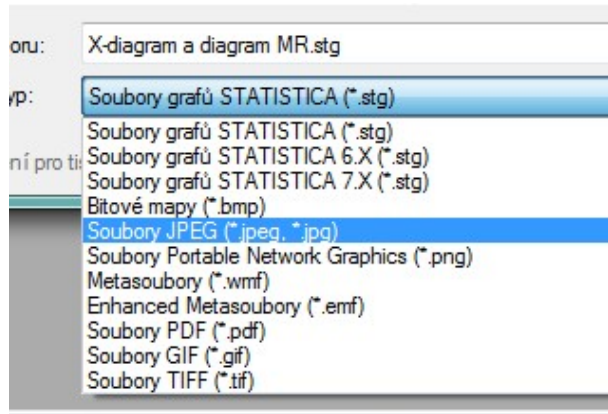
oru: X-diagram a diagram MR.stg

yp: Soubory grafů STATISTICA (*.stg)

ní pro tis

Soubory grafů STATISTICA (*.stg)
Soubory grafů STATISTICA 6.X (*.stg)
Soubory grafů STATISTICA 7.X (*.stg)
Bitové mapy (*.bmp)
Soubory JPEG (*.jpeg, *.jpg)
Soubory Portable Network Graphics (*.png)
Metasoubory (*.wmf)
Enhanced Metasoubory (*.emf)
Soubory PDF (*.pdf)
Soubory GIF (*.gif)
Soubory TIFF (*.tif)